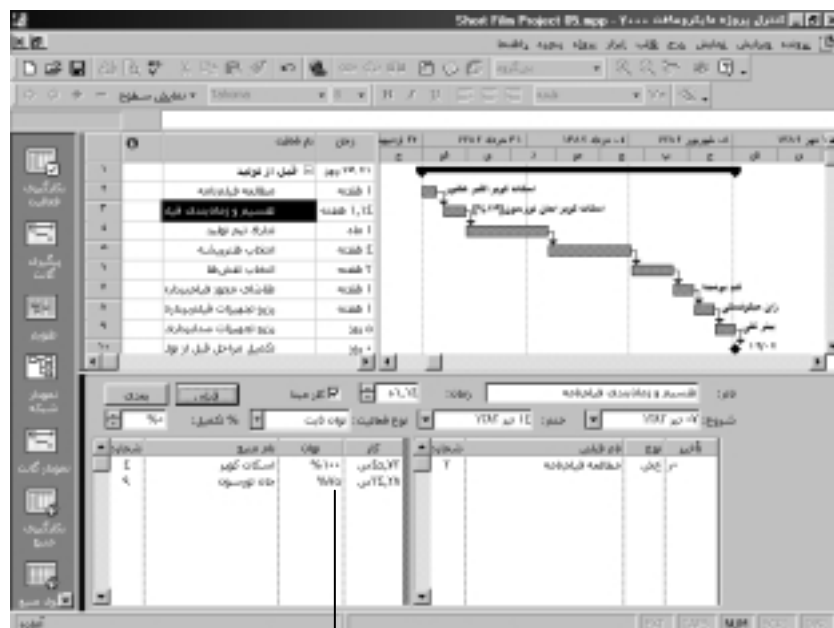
Short Film Project 05.mpp - کنترل پروژه مایکروسافت ۲۰۰۰

پرونده ویرایش نمایش درج قالب ابزار پروژه پنجره راهنما

|  | نام فعالیت | زمان |
|---|---|---|
| ۱ | قبل از تولید | ۲۳.۲۱ روز |
| ۲ | مطالعه فیلم‌نامه | ۱ هفته |
| ۳ | تقسیم و زمان‌بندی فیلم | ۱.۱۲ هفته |
| ۴ | تدارک تیم تولید | ۱ ماه |
| ۵ | انتخاب هنرپیشه | ۱ هفته |
| ۶ | انتخاب نقش‌ها | ۲ هفته |
| ۷ | تقاضای مجوز فیلمبرداری | ۱ هفته |
| ۸ | رزرو تجهیزات فیلمبرداری | ۱ هفته |
| ۹ | رزرو تجهیزات صدابرداری | ۰ روز |
| ۱۰ | تکمیل مراحل قبل از تولید | ۰ روز |

اسکات کوپر، اتور شاعن
اسکات کوپر، تعان تور،جان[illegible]
تیم بوجست
زلی صداپرداز
بشر علی
۲۹/۰۲

نام: تقسیم و زمان‌بندی فیلم‌نامه
زمان: ۱.۱۲
کار مبنا
قبلی
بعدی
شروع: ۷ تیر ۲۰۰۲
خاتمه: ۱۴ تیر ۲۰۰۲
نوع فعالیت: توان ثابت
% تکمیل: %۰

| شناسه | نام قبلی | نوع | تأخیر |
|---|---|---|---|
| ۲ | مطالعه فیلم‌نامه | پش-پش | ۰ر |

| شناسه | نام منبع | توان | کار |
|---|---|---|---|
| ۱ | اسکات کوپر | %۱۰۰ | ۴۵.۷۲س |
| ۹ | جان توسون | %۵۵ | ۲۴.۲۸س |

نگارگیت فعالیت
نمودار گانت
تقویم
نمودار شبکه
نمودار گانت
نگارگیت منبع
برگه منبع

آماده
EXT CAPS NUM SCRL OVR